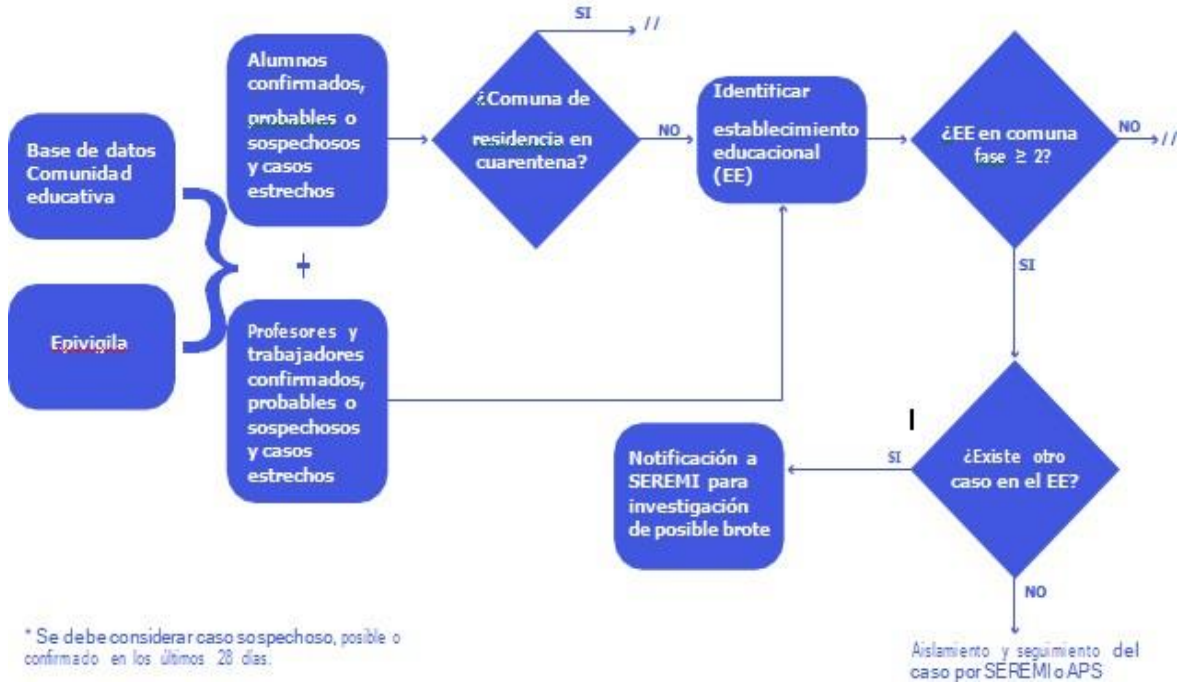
Base de datos Comunidad educativa

Epivigila

+

Alumnos confirmados, probables o sospechosos y casos estrechos

Profesores y trabajadores confirmados, probables o sospechosos y casos estrechos

SI

//

¿Comuna de residencia en cuarentena?

NO

Identificar establecimiento educacional (EE)

¿EE en comuna fase ≥ 2?

NO

//

SI

I

¿Existe otro caso en el EE?

SI

Notificación a SEREMI para investigación de posible brote

NO

Aislamiento y seguimiento del caso por SEREMI o APS

* Se debe considerar caso sospechoso, posible o confirmado en los últimos 28 días.